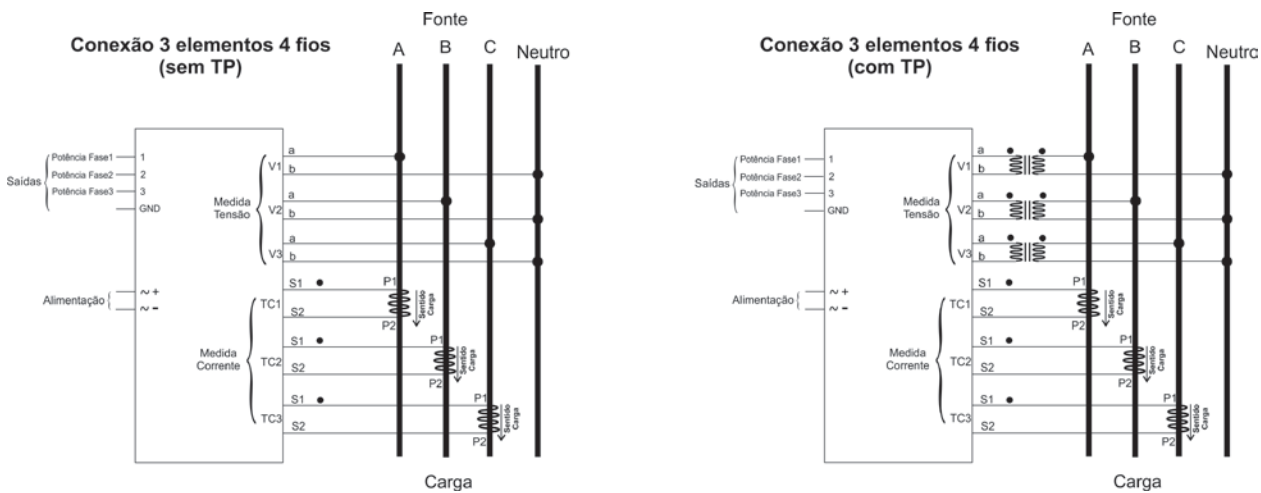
Conexão 3 elementos 4 fios
(sem TP)

Fonte

A B C Neutro

Saídas
Potência Fase1 1
Potência Fase2 2
Potência Fase3 3
GND

Medida Tensão
V1 a b
V2 a b
V3 a b

Alimentação
~ +
~ −

Medida Corrente
TC1 S1 S2
TC2 S1 S2
TC3 S1 S2

P1 P2 Sentido Carga
P1 P2 Sentido Carga
P1 P2 Sentido Carga

Carga

Conexão 3 elementos 4 fios
(com TP)

Fonte

A B C Neutrc

Saídas
Potência Fase1 1
Potência Fase2 2
Potência Fase3 3
GND

Medida Tensão
V1 a b
V2 a b
V3 a b

Alimentação
~ +
~ −

Medida Corrente
TC1 S1 S2
TC2 S1 S2
TC3 S1 S2

P1 P2 Sentido Carga
P1 P2 Sentido Carga
P1 P2 Sentido Carga

Carga